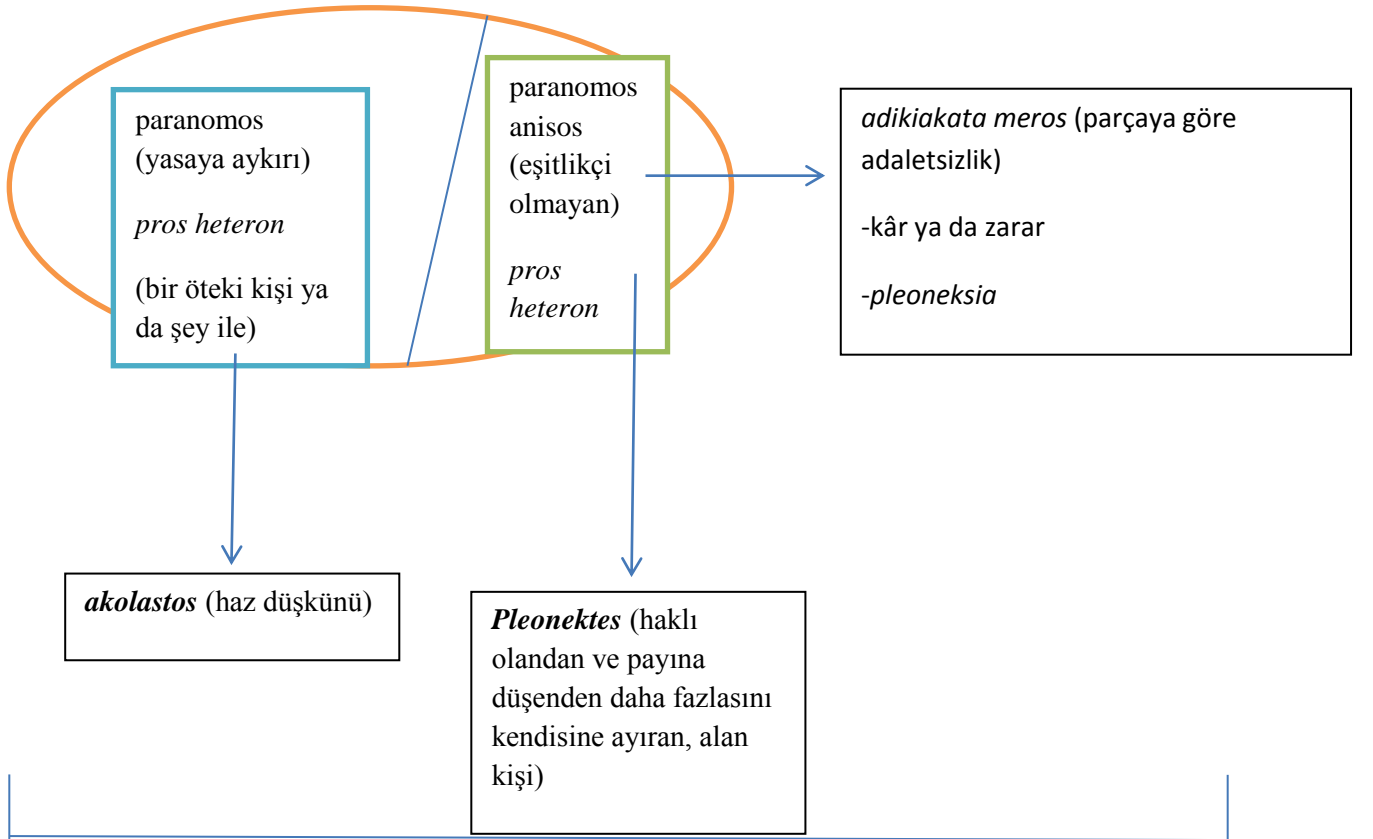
paranomos (yasaya aykırı)

pros heteron

(bir öteki kişi ya da şey ile)

paranomos anisos (eşitlikçi olmayan)

pros heteron

adikiakata meros (parçaya göre adaletsizlik)

-kâr ya da zarar

-pleoneksia

akolastos (haz düşkünü)

Pleonektes (haklı olandan ve payına düşenden daha fazlasını kendisine ayıran, alan kişi)